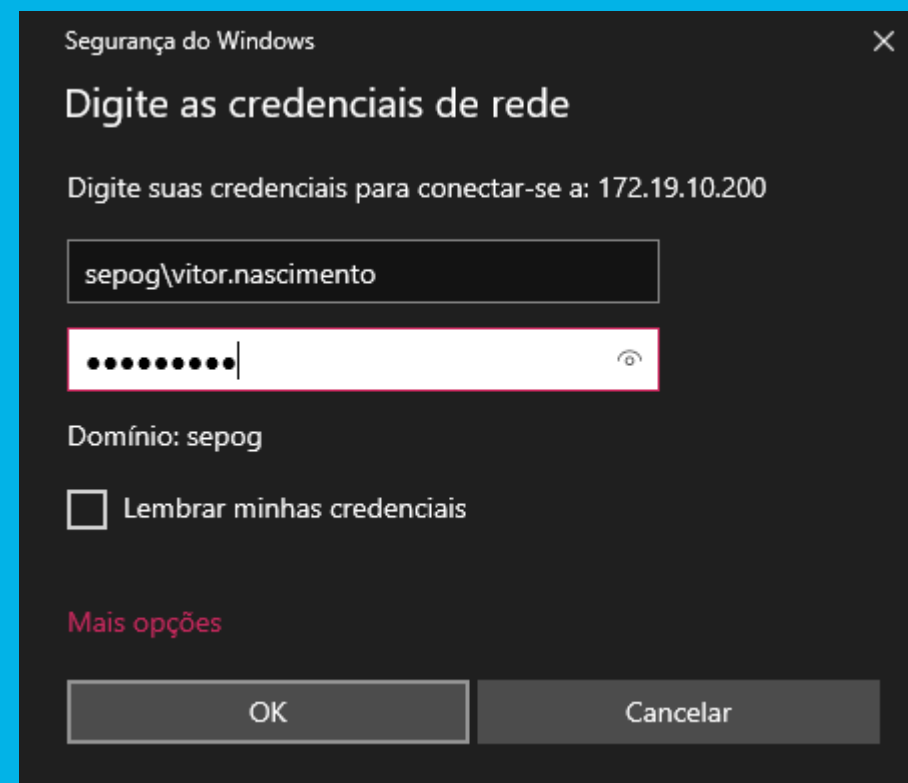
Segurança do Windows

×

Digite as credenciais de rede

Digite suas credenciais para conectar-se a: 172.19.10.200

sepog\vitor.nascimento

•••••••••

Domínio: sepog

Lembrar minhas credenciais

Mais opções

OK

Cancelar